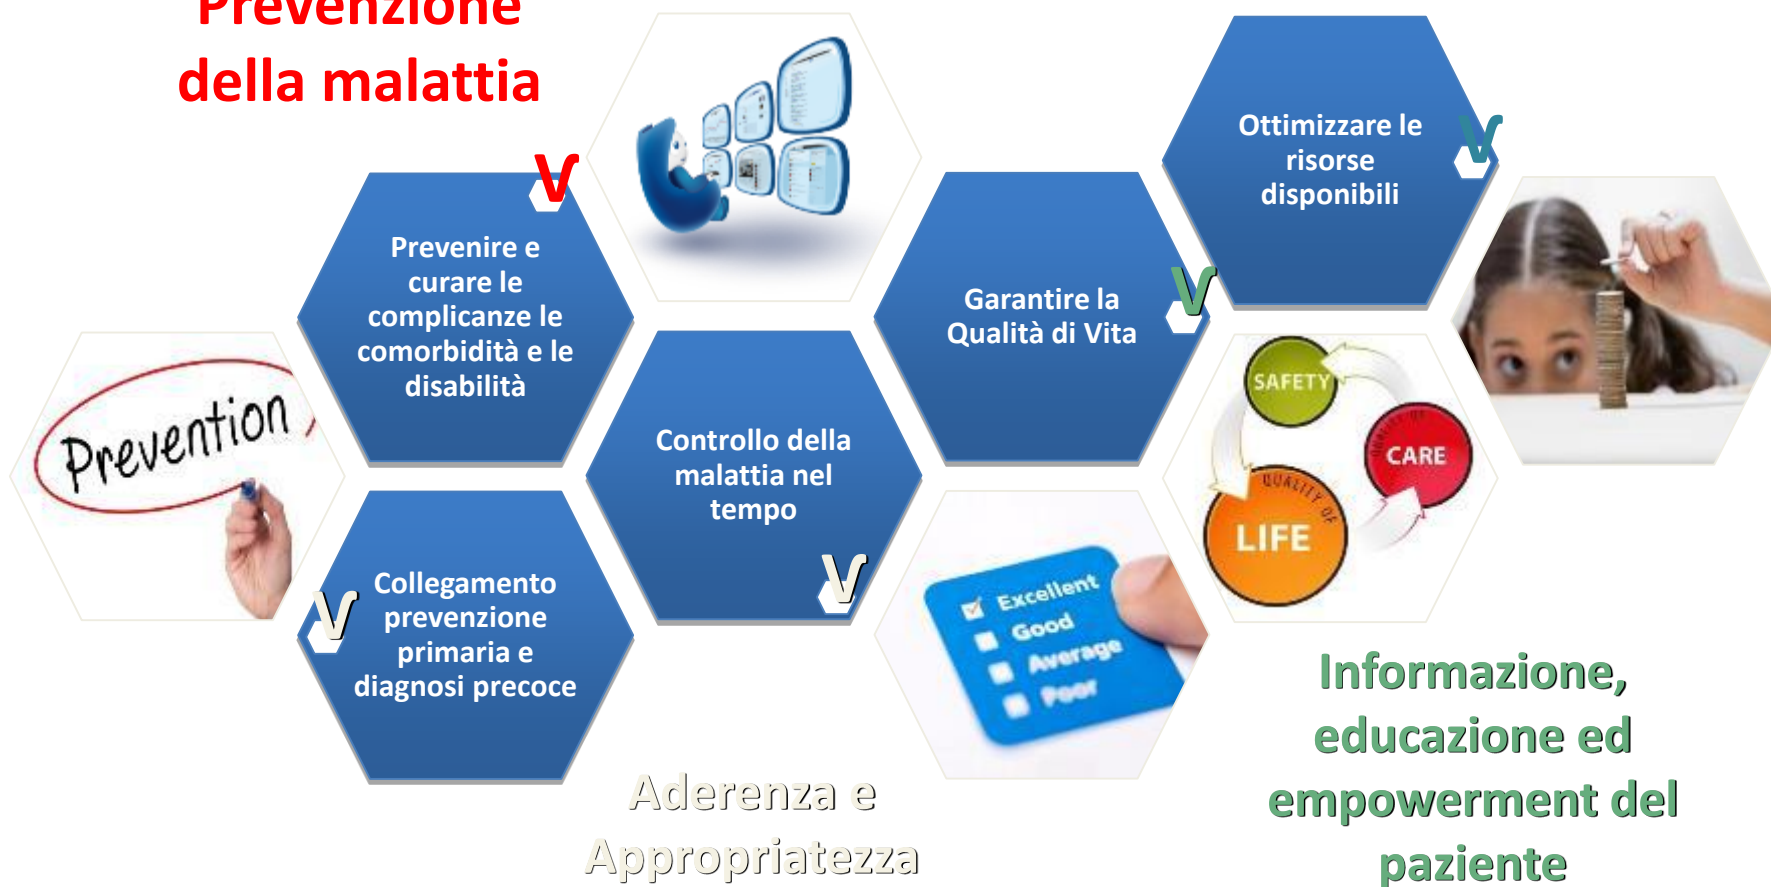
Prevenzione della malattia

Prevention

V

Prevenire e curare le complicanze le comorbidità e le disabilità

V

Collegamento prevenzione primaria e diagnosi precoce

Controllo della malattia nel tempo

V

Aderenza e Appropriatezza

Garantire la Qualità di Vita

V

Ottimizzare le risorse disponibili

V

Excellent
Good
Average
Poor

SAFETY
CARE
QUALITY OF
LIFE

Informazione, educazione ed empowerment del paziente